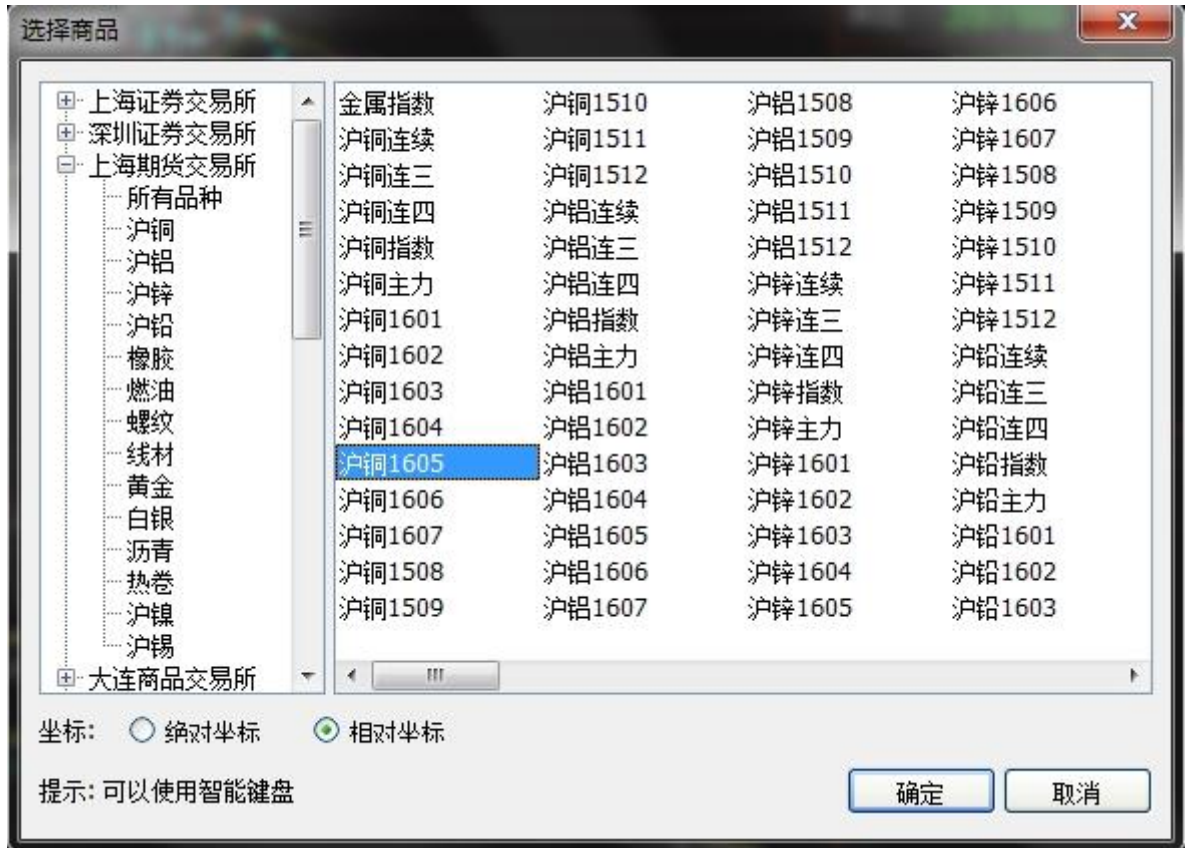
选择商品

上海证券交易所
深圳证券交易所
上海期货交易所
所有品种
沪铜
沪铝
沪锌
沪铅
橡胶
燃油
螺纹
线材
黄金
白银
沥青
热卷
沪镍
沪锡
大连商品交易所

金属指数
沪铜连续
沪铜连三
沪铜连四
沪铜指数
沪铜主力
沪铜1601
沪铜1602
沪铜1603
沪铜1604
沪铜1605
沪铜1606
沪铜1607
沪铜1508
沪铜1509

沪铜1510
沪铜1511
沪铜1512
沪铝连续
沪铝连三
沪铝连四
沪铝指数
沪铝主力
沪铝1601
沪铝1602
沪铝1603
沪铝1604
沪铝1605
沪铝1606
沪铝1607

沪铝1508
沪铝1509
沪铝1510
沪铝1511
沪铝1512
沪锌连续
沪锌连三
沪锌连四
沪锌指数
沪锌主力
沪锌1601
沪锌1602
沪锌1603
沪锌1604
沪锌1605

沪锌1606
沪锌1607
沪锌1508
沪锌1509
沪锌1510
沪锌1511
沪锌1512
沪铅连续
沪铅连三
沪铅连四
沪铅指数
沪铅主力
沪铅1601
沪铅1602
沪铅1603

坐标: 绝对坐标 相对坐标

提示: 可以使用智能键盘

确定 取消